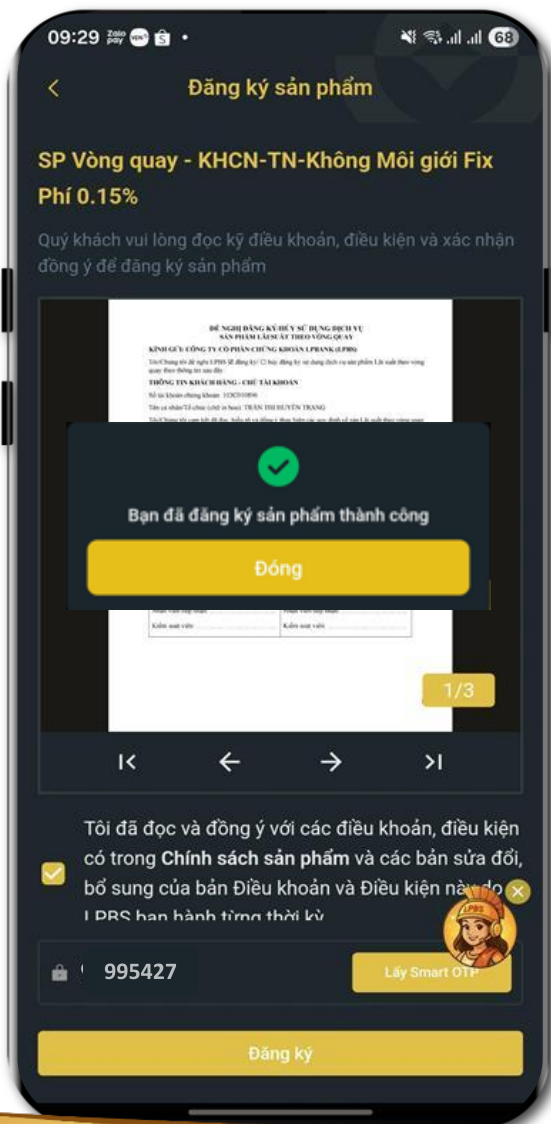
09:29 Zalo pay 68

<

Đăng ký sản phẩm

SP Vòng quay - KHCN-TN-Không Môi giới Fix Phí 0.15%

Quý khách vui lòng đọc kỹ điều khoản, điều kiện và xác nhận đồng ý để đăng ký sản phẩm

ĐỀ NGHỊ ĐĂNG KÝ/HỦY SỬ DỤNG DỊCH VỤ
SẢN PHẨM LÃI SUẤT THEO VÒNG QUAY
KÍNH GỬI: CÔNG TY CỔ PHẦN CHỨNG KHOÁN LPBANK (LPBS)
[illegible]
THÔNG TIN KHÁCH HÀNG - CHỦ TÀI KHOẢN
Số tài khoản chứng khoán: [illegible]
Tên cá nhân/Tổ chức (chữ in hoa): TRẦN THỊ HUYỀN TRANG
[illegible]

Bạn đã đăng ký sản phẩm thành công

Đóng

Kiểm soát viên
Kiểm soát viên

1/3

Tôi đã đọc và đồng ý với các điều khoản, điều kiện có trong Chính sách sản phẩm và các bản sửa đổi, bổ sung của bản Điều khoản và Điều kiện này do LPBS ban hành từng thời kỳ

LPBS

995427

Lấy Smart OTP

Đăng ký